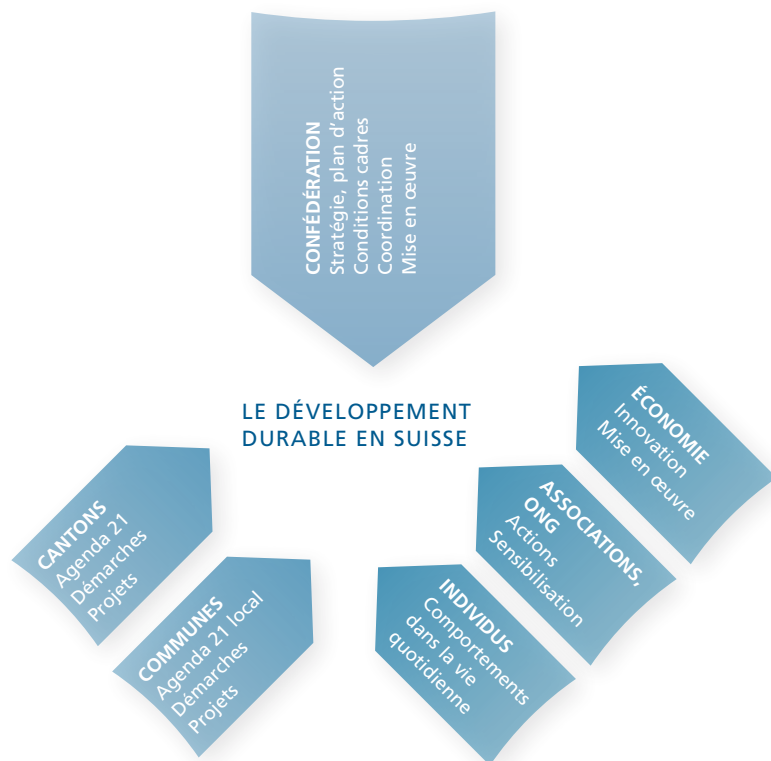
CONFÉDÉRATION
Stratégie, plan d'action
Conditions cadres
Coordination
Mise en œuvre

LE DÉVELOPPEMENT DURABLE EN SUISSE

CANTONS
Agenda 21
Démarches
Projets

COMMUNES
Agenda 21 local
Démarches
Projets

ÉCONOMIE
Innovation
Mise en œuvre

ASSOCIATIONS, ONG
Actions
Sensibilisation

INDIVIDUS
Comportements dans la vie quotidienne